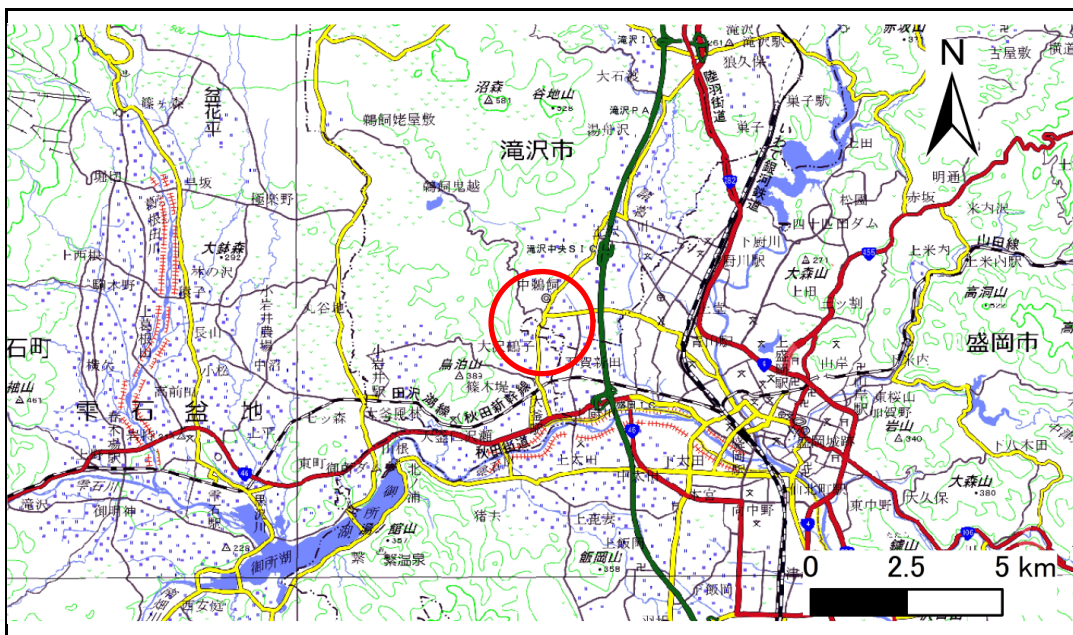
N
滝沢市
盛岡市
雫石盆地
石町
沼森
谷地山
大石渡
滝沢駅
狼久保
巣子駅
巣子
鵜飼姥屋敷
鵜飼鬼越
中鵜飼
滝沢中央SIC
滝沢PA
大釜
篠木
湯舟沢
盛岡IC
陸羽街道
いわて銀河鉄道
四十四田ダム
大森山
上田
高洞山
山田線
上米内駅
上米内
明通
赤坂
米内沢
吉屋敷
横道
盛岡城跡
東中野
大久保
岩山
大森山
八木田
鑓山
手代森
鉢森
大館山
繫温泉
猪去
上鹿妻
飯岡山
御所湖
雫石川
西安庭
御明神
滝沢
東町
田沢湖線
秋田新幹線
秋田街道
七ッ森
大谷地
丸谷地
大鉢森
上西根
篠木野
長山
小松
中沼
上野
大石渡
小岩井農場
鶯宿
益花平
早坂
鞍掛山
大石
長山
0
2.5
5 km